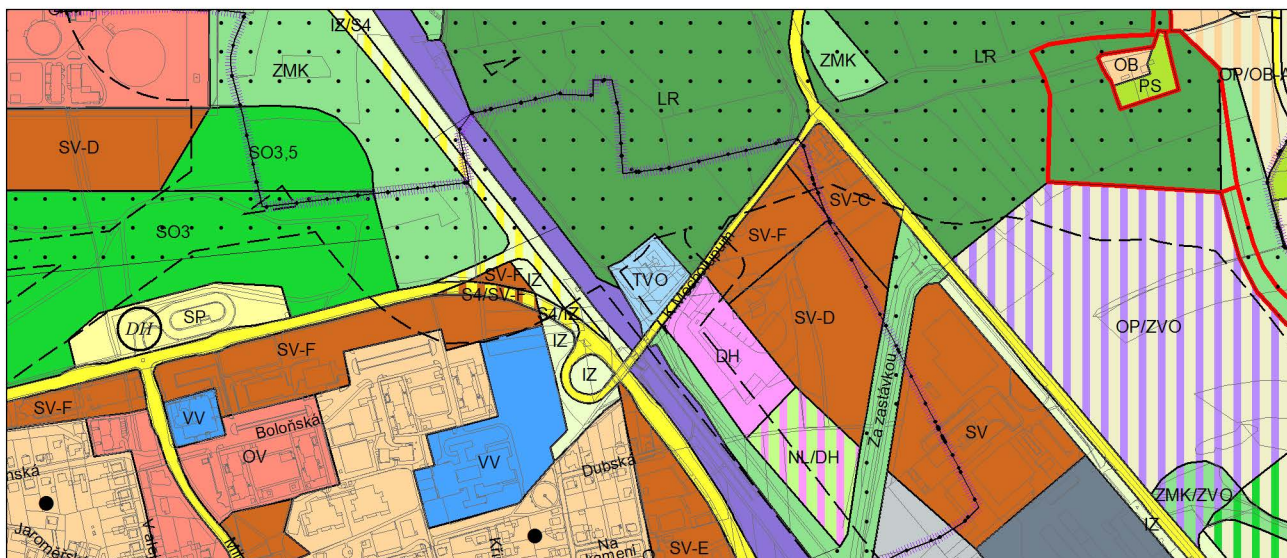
IZ/S4
ZMK
ZMK
LR
LR
OB
PS
OP/OB-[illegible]
SV-D
SO3,5
SO3
SV-C
SV-F
TVO
SV-F
IZ
S4/SV-F
S4/IZ
K Mostku
DH
SP
SV-F
IZ
IZ
DH
SV-D
OP/ZVO
SV-F
VV
Boloňská
OV
VV
NL/DH
Za zastávkou
SV
Dubská
ňská
Jaroměř
Valt
Na Kameni
SV-E
Kr
ZMK/ZVO
IZ